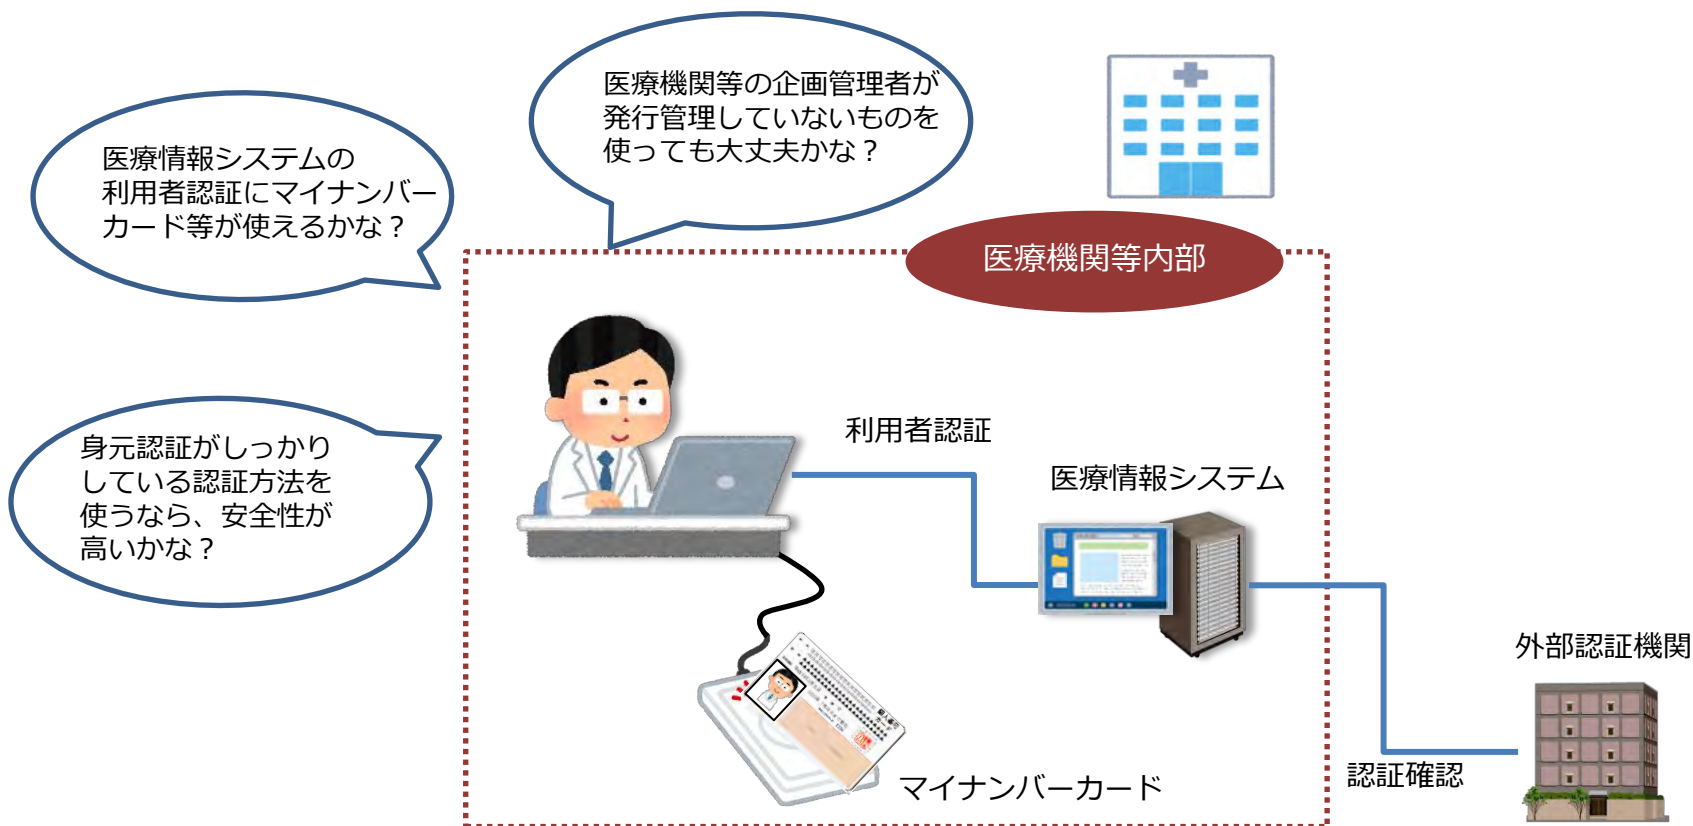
医療機関等の企画管理者が発行管理していないものを使っても大丈夫かな？

医療情報システムの利用者認証にマイナンバーカード等が使えるかな？

医療機関等内部

身元認証がしっかりしている認証方法を使うなら、安全性が高いかな？

利用者認証

医療情報システム

外部認証機関

認証確認

マイナンバーカード